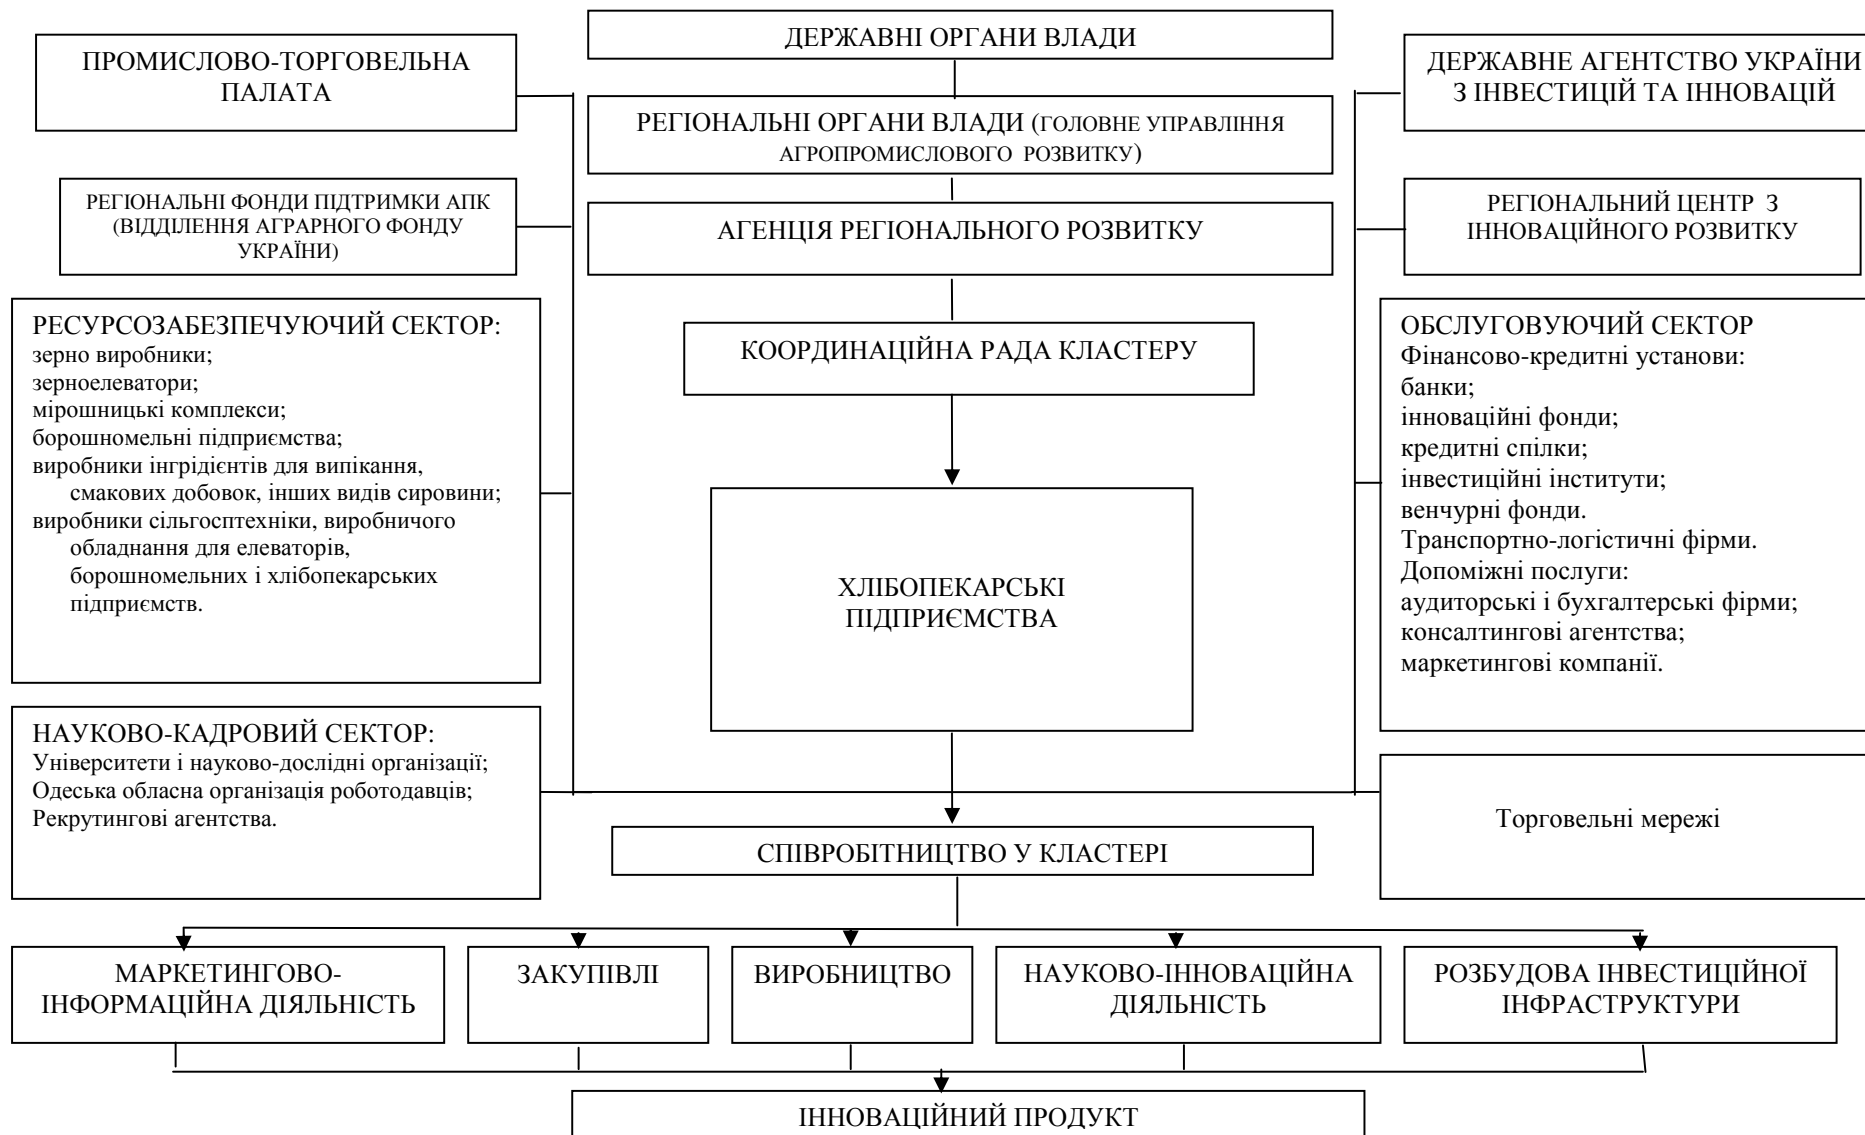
ПРОМИСЛОВО-ТОРГОВЕЛЬНА ПАЛАТА

ДЕРЖАВНІ ОРГАНИ ВЛАДИ

ДЕРЖАВНЕ АГЕНТСТВО УКРАЇНИ З ІНВЕСТИЦІЙ ТА ІННОВАЦІЙ

РЕГІОНАЛЬНІ ОРГАНИ ВЛАДИ (ГОЛОВНЕ УПРАВЛІННЯ АГРОПРОМИСЛОВОГО РОЗВИТКУ)

РЕГІОНАЛЬНІ ФОНДИ ПІДТРИМКИ АПК (ВІДДІЛЕННЯ АГРАРНОГО ФОНДУ УКРАЇНИ)

АГЕНЦІЯ РЕГІОНАЛЬНОГО РОЗВИТКУ

РЕГІОНАЛЬНИЙ ЦЕНТР З ІННОВАЦІЙНОГО РОЗВИТКУ

РЕСУРСОЗАБЕЗПЕЧУЮЧИЙ СЕКТОР:
зерно виробники;
зерноелеватори;
мірошницькі комплекси;
борошномельні підприємства;
виробники інгрідієнтів для випікання, смакових добовок, інших видів сировини;
виробники сільгосптехніки, виробничого обладнання для елеваторів, борошномельних і хлібопекарських підприємств.

КООРДИНАЦІЙНА РАДА КЛАСТЕРУ

ОБСЛУГОВУЮЧИЙ СЕКТОР
Фінансово-кредитні установи:
банки;
інноваційні фонди;
кредитні спілки;
інвестиційні інститути;
венчурні фонди.
Транспортно-логістичні фірми.
Допоміжні послуги:
аудиторські і бухгалтерські фірми;
консалтингові агентства;
маркетингові компанії.

ХЛІБОПЕКАРСЬКІ ПІДПРИЄМСТВА

НАУКОВО-КАДРОВИЙ СЕКТОР:
Університети і науково-дослідні організації;
Одеська обласна організація роботодавців;
Рекрутингові агентства.

Торговельні мережі

СПІВРОБІТНИЦТВО У КЛАСТЕРІ

МАРКЕТИНГОВО-ІНФОРМАЦІЙНА ДІЯЛЬНІСТЬ

ЗАКУПІВЛІ

ВИРОБНИЦТВО

НАУКОВО-ІННОВАЦІЙНА ДІЯЛЬНІСТЬ

РОЗБУДОВА ІНВЕСТИЦІЙНОЇ ІНФРАСТРУКТУРИ

ІННОВАЦІЙНИЙ ПРОДУКТ